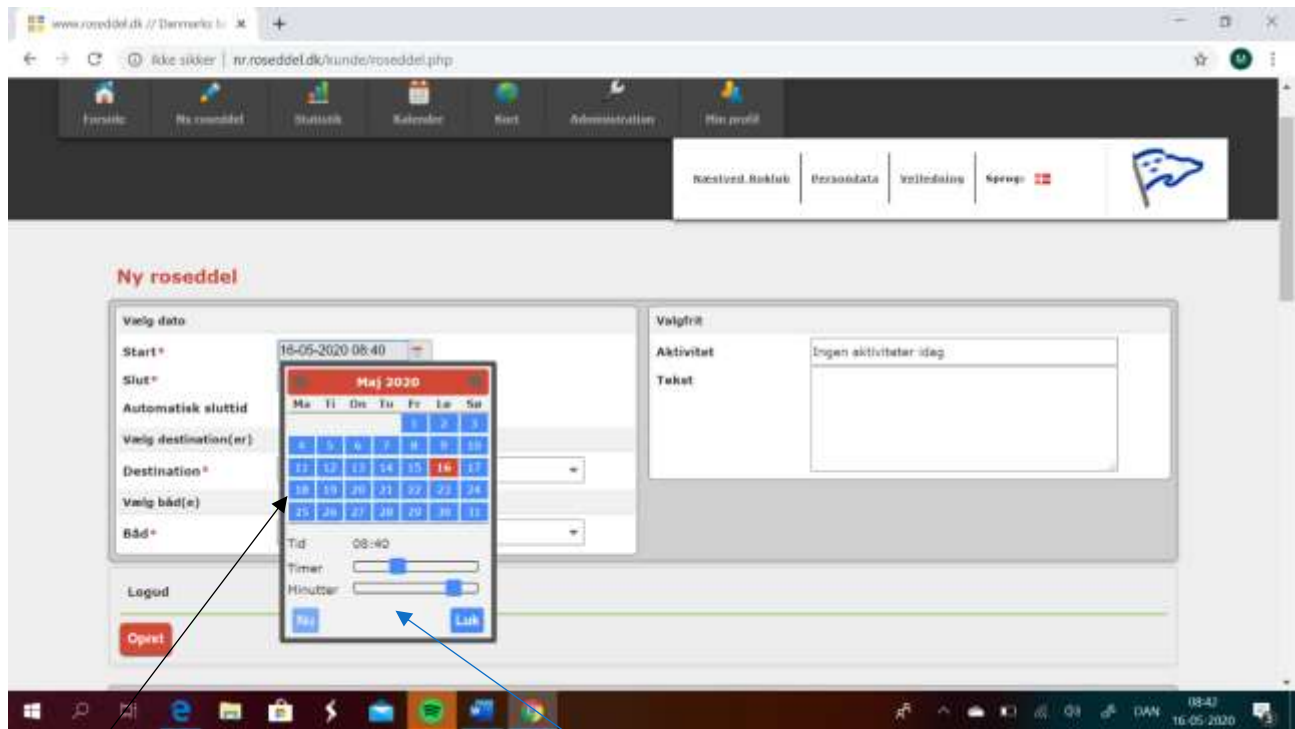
www.roseddel.dk // Danmarks ... ×

Ikke sikker | nr.roseddel.dk/kunde/roseddel.php

Forside
Ny roseddel
Statistik
Kalender
Kort
Administration
Min profil

Næstved Roklub | Persondata | Vejledning | Sprog:

Ny roseddel

Vælg dato
Start*
16-05-2020 08:40
Slut*
Automatisk sluttid
Vælg destination(er)
Destination*
Vælg båd(e)
Båd*

Maj 2020

| Ma | Ti | On | To | Fr | Lø | Sø |
|---|---|---|---|---|---|---|
| | | | | 1 | 2 | 3 |
| 4 | 5 | 6 | 7 | 8 | 9 | 10 |
| 11 | 12 | 13 | 14 | 15 | 16 | 17 |
| 18 | 19 | 20 | 21 | 22 | 23 | 24 |
| 25 | 26 | 27 | 28 | 29 | 30 | 31 |

Tid 08:40
Timer
Minutter
Nu
Luk

Valgfrit
Aktivitet
Ingen aktiviteter idag
Tekst

Logud

Opret

DAN 08:42 16-05-2020